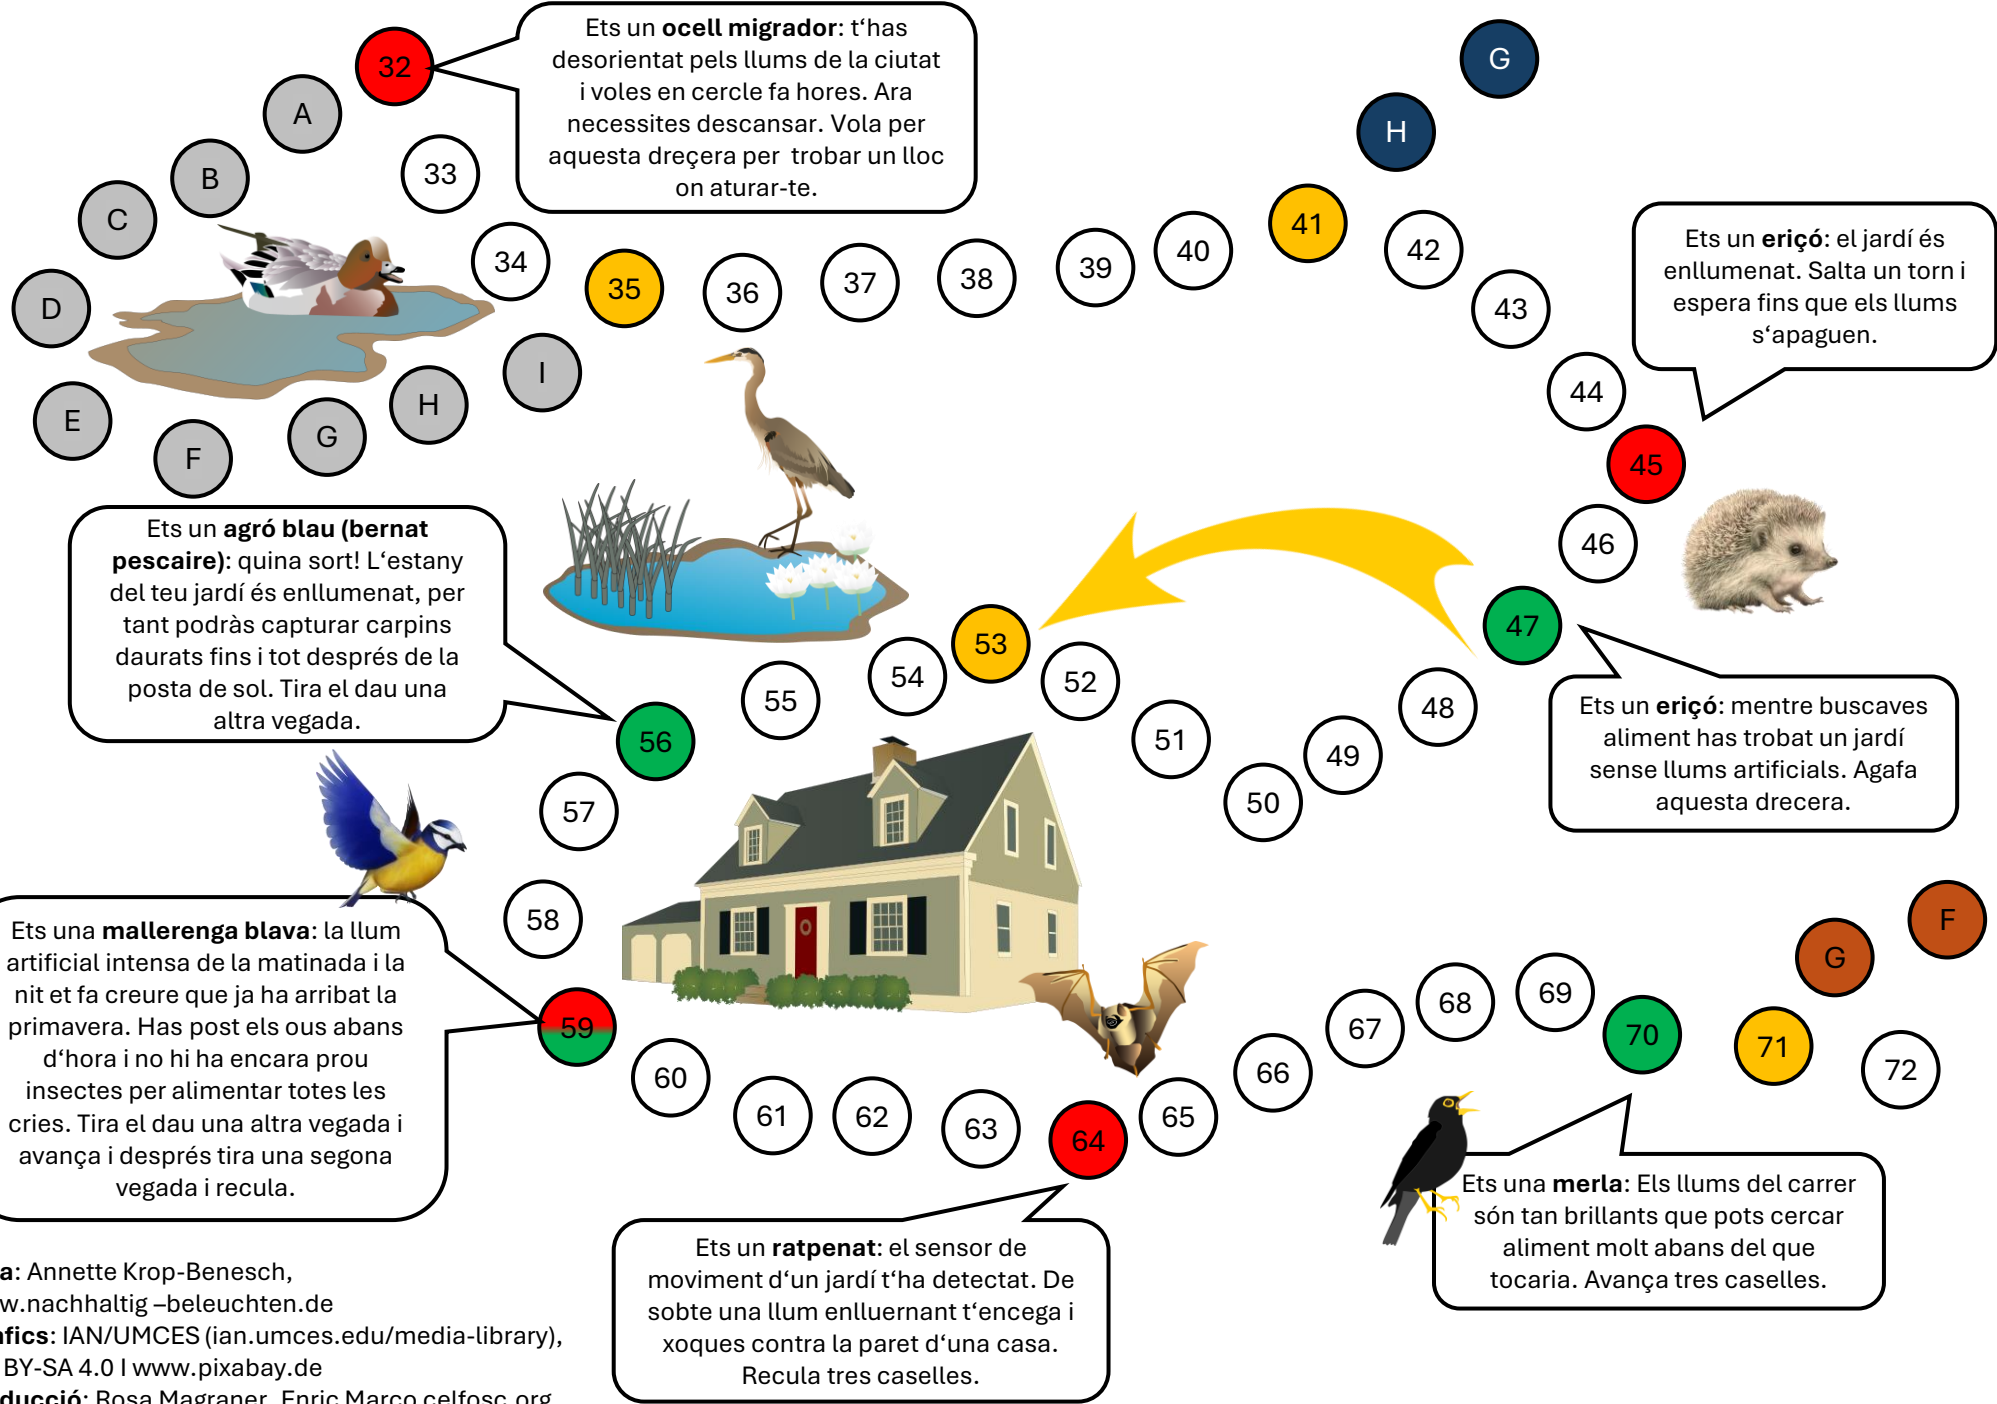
32

Ets un **ocell migrador**: t'has desorientat pels llums de la ciutat i voles en cercle fa hores. Ara necessites descansar. Vola per aquesta dreçera per trobar un lloc on aturar-te.

G

H

A

B

33

C

D

34

35

36

37

38

39

40

41

42

43

Ets un **eriçó**: el jardí és enllumenat. Salta un torn i espera fins que els llums s'apaguen.

I

H

G

E

F

44

45

46

Ets un **agró blau (bernat pescaire)**: quina sort! L'estany del teu jardí és enllumenat, per tant podràs capturar carpins daurats fins i tot després de la posta de sol. Tira el dau una altra vegada.

53

47

54

52

55

56

Ets un **eriçó**: mentre buscaves aliment has trobat un jardí sense llums artificials. Agafa aquesta drecera.

48

51

49

50

57

58

Ets una **mallerenga blava**: la llum artificial intensa de la matinada i la nit et fa creure que ja ha arribat la primavera. Has post els ous abans d'hora i no hi ha encara prou insectes per alimentar totes les cries. Tira el dau una altra vegada i avança i després tira una segona vegada i recula.

F

G

69

68

70

71

67

59

72

66

60

61

62

63

64

65

Ets una **merla**: Els llums del carrer són tan brillants que pots cercar aliment molt abans del que tocaria. Avança tres caselles.

Ets un **ratpenat**: el sensor de moviment d'un jardí t'ha detectat. De sobte una llum enlluernant t'encega i xoques contra la paret d'una casa. Recula tres caselles.

a: Annette Krop-Benesch, w.nachhaltig –beleuchten.de
fics: IAN/UMCES (ian.umces.edu/media-library), BY-SA 4.0 I www.pixabay.de
ducció: Rosa Magraner, Enric Marco celfosc.org